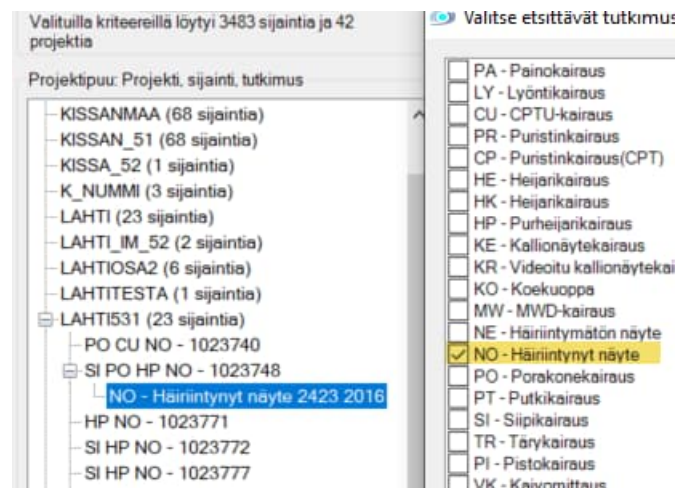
Valituilla kriteereillä löytyi 3483 sijaintia ja 42 projektia

Projektipuu: Projekti, sijainti, tutkimus

KISSANMAA (68 sijaintia)
KISSAN_51 (68 sijaintia)
KISSA_52 (1 sijaintia)
K_NUMMI (3 sijaintia)
LAHTI (23 sijaintia)
LAHTI_IM_52 (2 sijaintia)
LAHTIOSA2 (6 sijaintia)
LAHTITESTA (1 sijaintia)
LAHTI531 (23 sijaintia)
PO CU NO - 1023740
SI PO HP NO - 1023748
NO - Häiriintynyt näyte 2423 2016
HP NO - 1023771
SI HP NO - 1023772
SI HP NO - 1023777

Valitse etsittävät tutkimus

PA - Painokairaus
LY - Lyöntikairaus
CU - CPTU-kairaus
PR - Puristinkairaus
CP - Puristinkairaus(CPT)
HE - Heijarikairaus
HK - Heijarikairaus
HP - Purheijarikairaus
KE - Kallionäytekairaus
KR - Videoitu kallionäytekai
KO - Koekuoppa
MW - MWD-kairaus
NE - Häiriintymätön näyte
NO - Häiriintynyt näyte
PO - Porakonekairaus
PT - Putkikairaus
SI - Siipikairaus
TR - Tärykairaus
PI - Pistokairaus
VK - Kaivomittaus